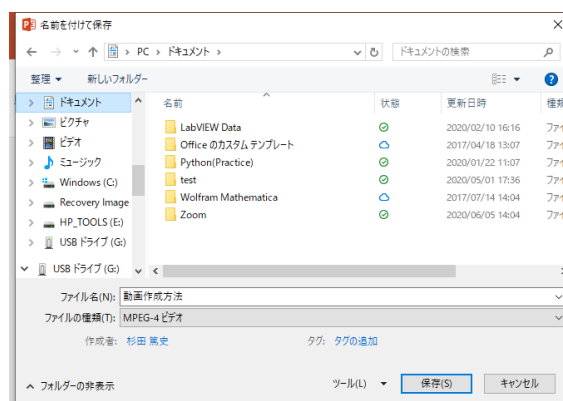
名前を付けて保存

PC › ドキュメント ›

ドキュメントの検索

整理 ▾　新しいフォルダー

ドキュメント
ピクチャ
ビデオ
ミュージック
Windows (C:)
Recovery Image
HP_TOOLS (E:)
USB ドライブ (G:)

USB ドライブ (G:)

| 名前 | 状態 | 更新日時 | 種類 |
|---|---|---|---|
| LabVIEW Data | | 2020/02/10 16:16 | ファイ |
| Office のカスタム テンプレート | | 2017/04/18 13:07 | ファイ |
| Python(Practice) | | 2020/01/22 11:07 | ファイ |
| test | | 2020/05/01 17:36 | ファイ |
| Wolfram Mathematica | | 2017/07/14 14:04 | ファイ |
| Zoom | | 2020/06/05 14:04 | ファイ |

ファイル名(N): 動画作成方法
ファイルの種類(T): MPEG-4 ビデオ

作成者: 杉田 篤史　　タグ: タグの追加

フォルダーの非表示　　ツール(L) ▾　保存(S)　キャンセル